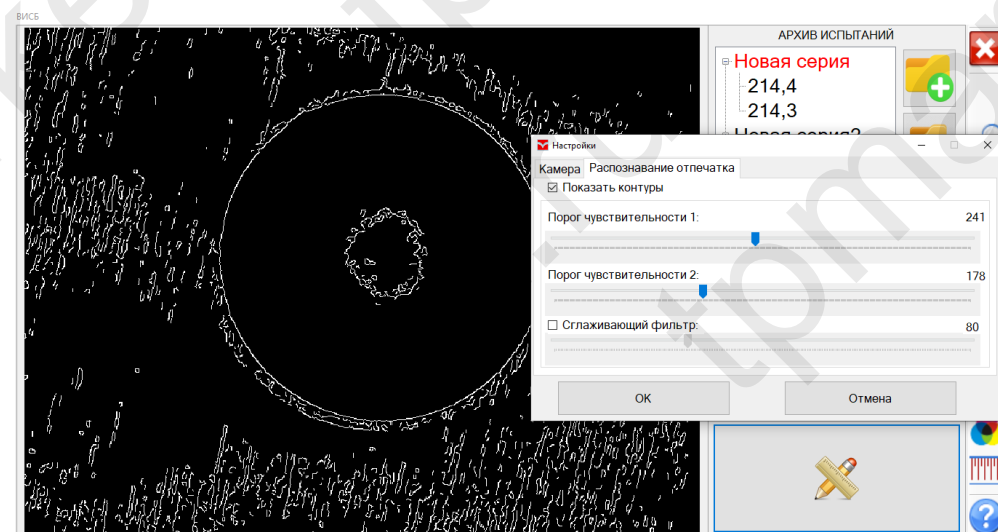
ВИСБ

АРХИВ ИСПЫТАНИЙ

Новая серия
214,4
214,3
Новая серия2

Настройки

Камера
Распознавание отпечатка

☑ Показать контуры

Порог чувствительности 1:
241

Порог чувствительности 2:
178

☐ Сглаживающий фильтр:
80

ОК
Отмена